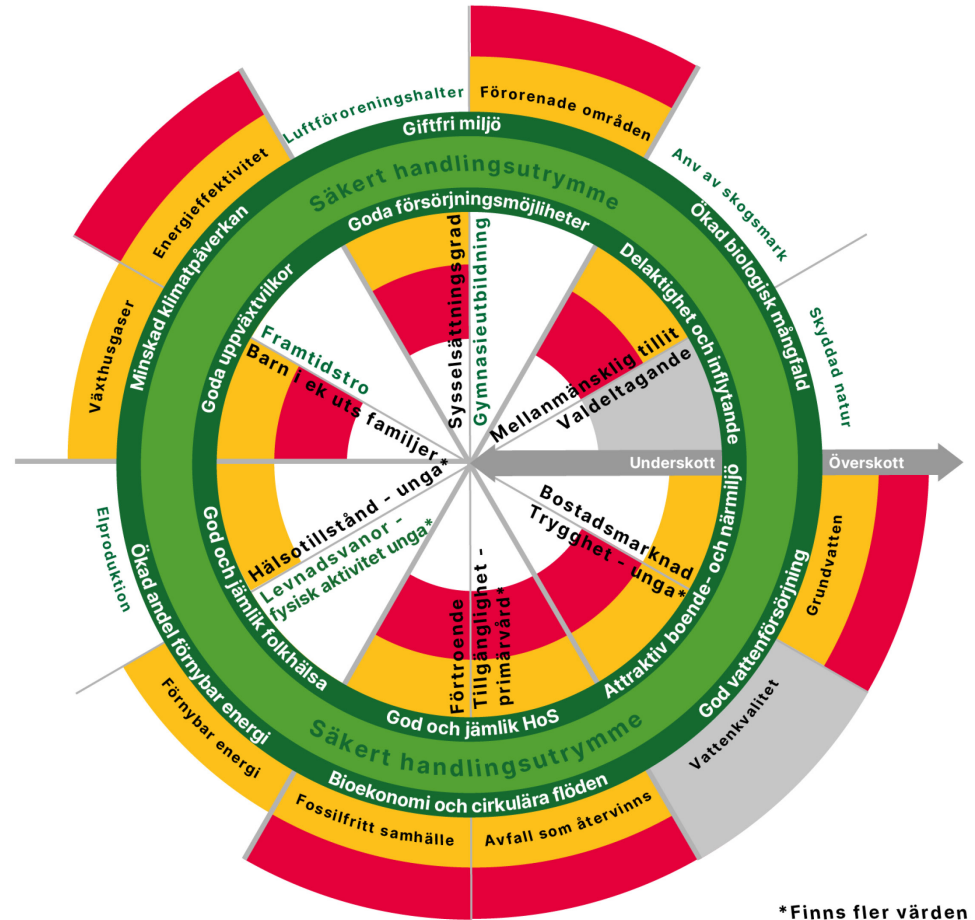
Förorenade områden
Luftföroreningshalter
Giftfri miljö
Anv av skogsmark
Energieffektivitet
Säkert handlingsutrymme
Ökad biologisk mångfald
Minskad klimatpåverkan
Goda försörjningsmöjligheter
Skyddad natur
Sysselsättningsgrad
Gymnasieutbildning
Delaktighet och inflytande
Växthusgaser
Goda uppväxtvilkor
Framtidstro
Mellanmänsklig tillit
Barn i ek uts familjer*
Valdeltagande
Underskott
Överskott
Elproduktion
God och jämlik folkhälsa
Hälsotillstånd - unga*
Bostadsmarknad
Levnadsvanor - fysisk aktivitet unga*
Trygghet - unga*
Grundvatten
Ökad andel förnybar energi
Förtroende
Tillgänglighet - primärvård*
God och jämlik HoS
Attraktiv boende- och närmiljö
God vattenförsörjning
Förnybar energi
Vattenkvalitet
Säkert handlingsutrymme
Bioekonomi och cirkulära flöden
Fossilfritt samhälle
Avfall som återvinns
*Finns fler värden